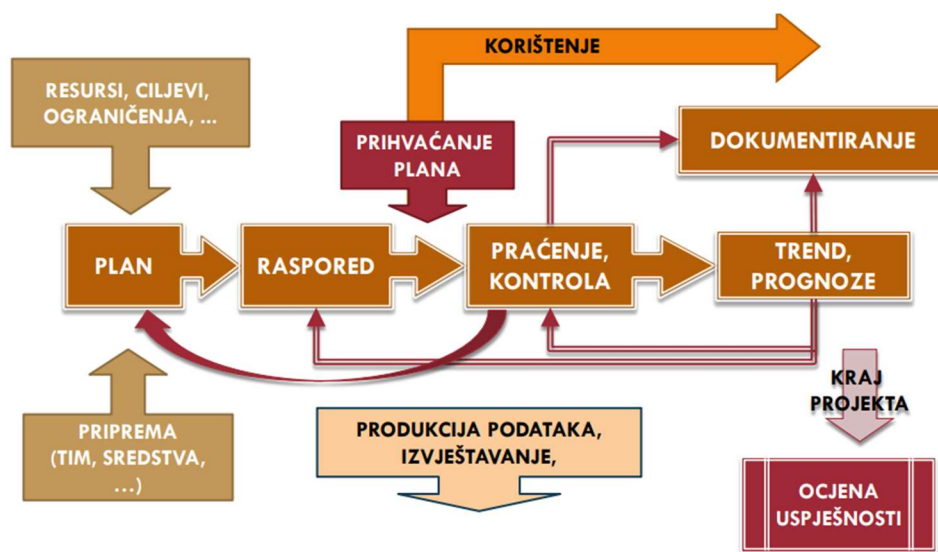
KORIŠTENJE

RESURSI, CILJEVI, OGRANIČENJA, ...

PRIHVAĆANJE PLANA

DOKUMENTIRANJE

PLAN

RASPORED

PRAĆENJE, KONTROLA

TREND, PROGNOZE

KRAJ PROJEKTA

PRIPREMA (TIM, SREDSTVA, ...)

PRODUKCIJA PODATAKA, IZVJEŠTAVANJE,

OCJENA USPJEŠNOSTI